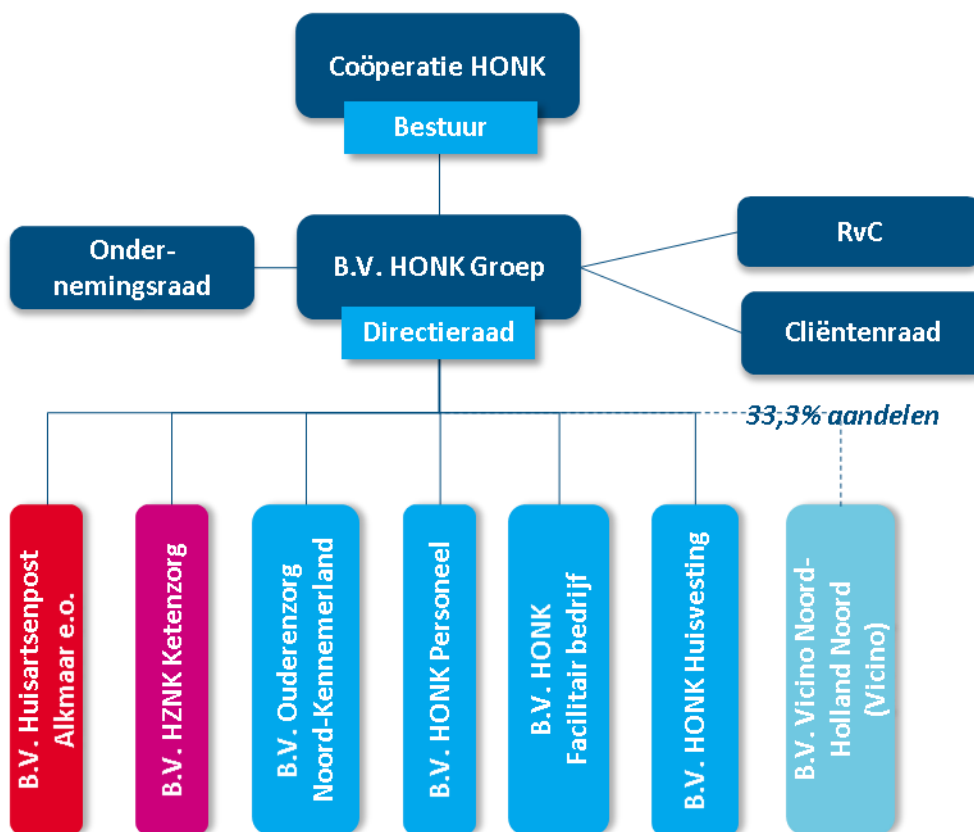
Coöperatie HONK

Bestuur

Ondernemingsraad

B.V. HONK Groep

Directieraad

RvC

Cliëntenraad

33,3% aandelen

B.V. Huisartsenpost Alkmaar e.o.

B.V. HZNK Ketenzorg

B.V. Ouderenzorg Noord-Kennemerland

B.V. HONK Personeel

B.V. HONK Facilitair bedrijf

B.V. HONK Huisvesting

B.V. Vicino Noord-Holland Noord (Vicino)